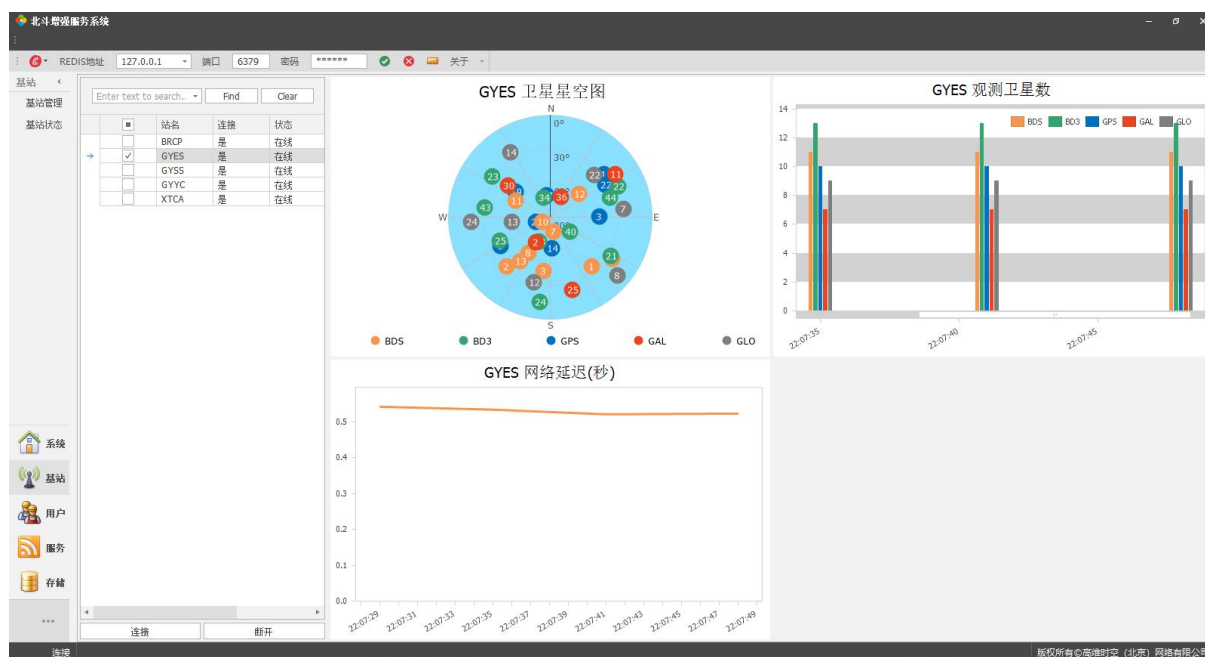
北斗增强服务系统

REDIS地址 127.0.0.1 端口 6379 密码 ****** 关于

基站
基站管理
基站状态

Enter text to search... Find Clear

| | 站名 | 连接 | 状态 |
|---|---|---|---|
| | BRCP | 是 | 在线 |
| ✓ | GYES | 是 | 在线 |
| | GYSS | 是 | 在线 |
| | GYYC | 是 | 在线 |
| | XTCA | 是 | 在线 |

连接 断开

系统
基站
用户
服务
存储

GYES 卫星星空图

N 0° 30° W E S

14 23 30 11 34 36 12 22 11 22 22 44 43 24 13 10 7 40 3 7 25 2 14 21 2 13 3 1 8 12 25 24

BDS BD3 GPS GAL GLO

GYES 观测卫星数

14 12 10 8 6 4 2 0

BDS BD3 GPS GAL GLO

22:07:35 22:07:40 22:07:45

GYES 网络延迟(秒)

0.5 0.4 0.3 0.2 0.1 0.0

22:07:29 22:07:31 22:07:33 22:07:35 22:07:37 22:07:39 22:07:41 22:07:43 22:07:45 22:07:47 22:07:49

连接

版权所有©高维时空（北京）网络有限公司